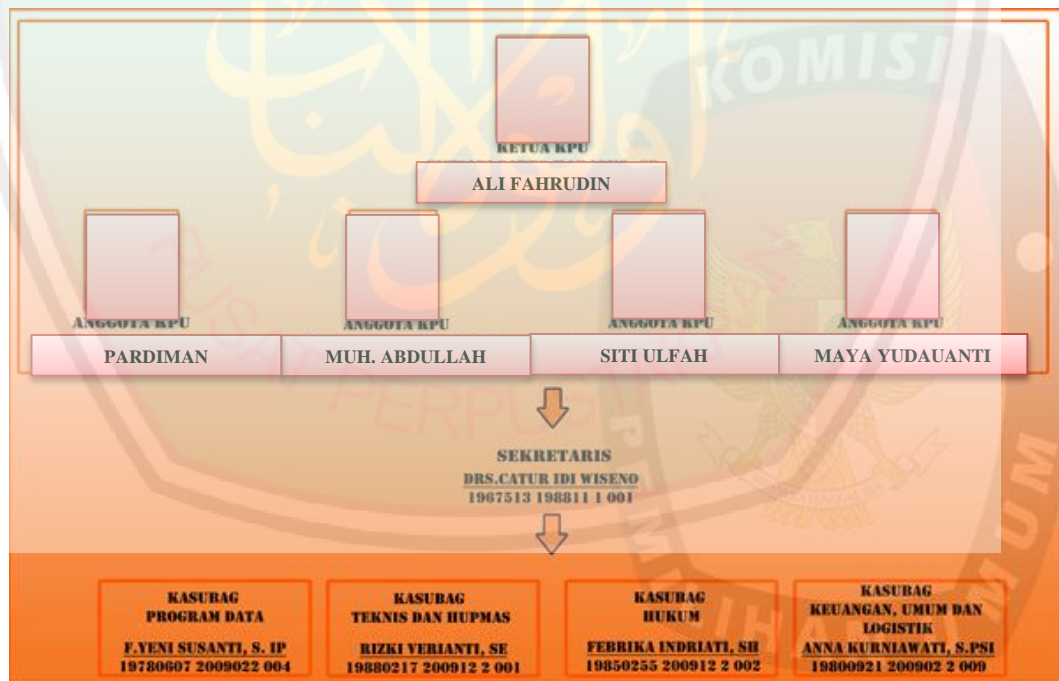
KOMISI

KETUA KPU

ALI FAHRUDIN

ANGGOTA KPU

PARDIMAN

ANGGOTA KPU

MUH. ABDULLAH

ANGGOTA KPU

SITI ULFAH

ANGGOTA KPU

MAYA YUDAUANTI

SEKRETARIS
DRS.CATUR IDI WISENO
1967513 198811 1 001

KASUBAG
PROGRAM DATA
F.YENI SUSANTI, S. IP
19780607 2009022 004

KASUBAG
TEKNIS DAN HUPMAS
RIZKI VERIANTI, SE
19880217 200912 2 001

KASUBAG
HUKUM
FEBRIKA INDRIATI, SH
19850255 200912 2 002

KASUBAG
KEUANGAN, UMUM DAN LOGISTIK
ANNA KURNIAWATI, S.PSI
19800921 200902 2 009